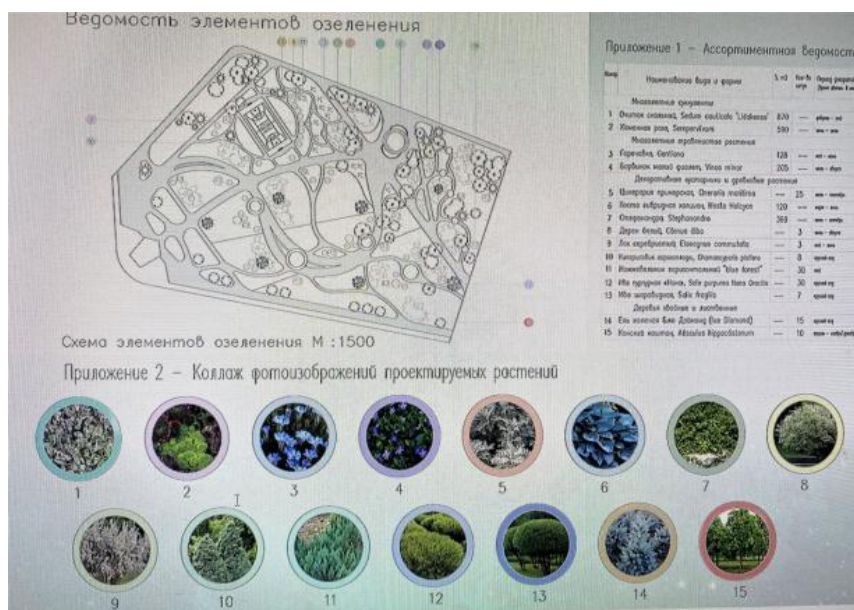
Ведомость элементов озеленения

Приложение 1 – Ассортиментная ведомост

| Номер | Наименование вида и формы | S, м2 | Кол-во, штук | Период декоративности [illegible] |
|---|---|---|---|---|
| | Многолетние суккуленты | | | |
| 1 | Очиток скальный, Sedum caulicola "Lidakense" | 870 | — | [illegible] |
| 2 | Каменная роза, Sempervivum | 590 | — | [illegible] |
| | Многолетние травянистые растения | | | |
| 3 | Горечавка, Gentiana | 128 | — | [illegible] |
| 4 | Барвинок малый филлен, Vinca minor | 205 | — | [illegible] |
| | Декоративные кустарники и древесные растения | | | |
| 5 | Цинерария приморская, Cineraria maritima | — | 25 | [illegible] |
| 6 | Хоста гибридная холцион, Hosta Halcyon | 120 | — | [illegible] |
| 7 | Стефанандра, Stephanandra | 369 | — | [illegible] |
| 8 | Дерен белый, Cornus alba | — | 3 | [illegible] |
| 9 | Лох серебристый, Elaeagnus commutata | — | 3 | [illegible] |
| 10 | Кипарисовик горохоплодный, Chamaecyparis pisifera | — | 8 | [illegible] |
| 11 | Можжевельник горизонтальный "blue forest" | — | 30 | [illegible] |
| 12 | Ива пурпурная «Нана», Salix purpurea Nana Gracilis | — | 30 | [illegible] |
| 13 | Ива шаровидная, Salix fragilis | — | 7 | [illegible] |
| | Деревья хвойные и лиственные | | | |
| 14 | Ель колючая Блю Даймонд (Ice Diamond) | — | 15 | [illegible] |
| 15 | Конский каштан, Aesculus hippocastanum | — | 10 | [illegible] |

Схема элементов озеленения М :1500

Приложение 2 – Коллаж фотоизображений проектируемых растений

1 2 3 4 5 6 7 8

9 10 11 12 13 14 15